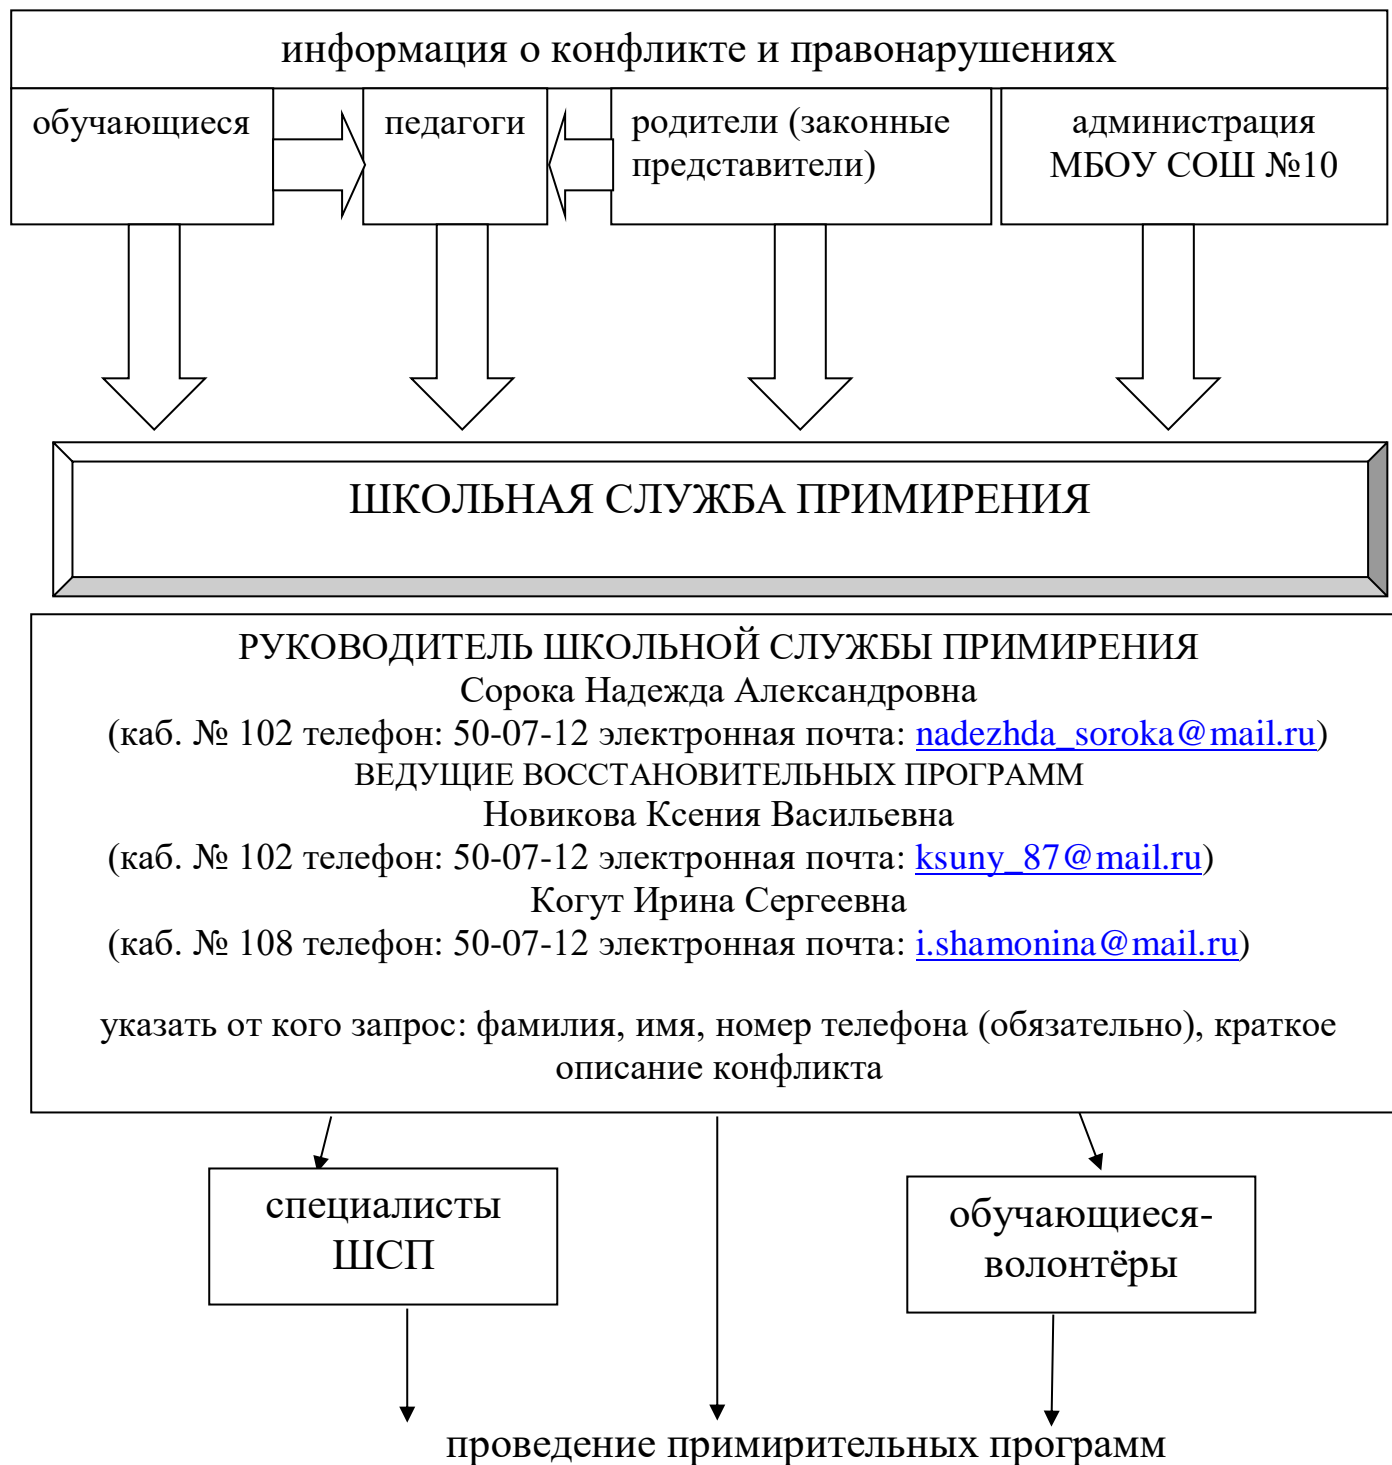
информация о конфликте и правонарушениях

обучающиеся

педагоги

родители (законные представители)

администрация МБОУ СОШ №10

ШКОЛЬНАЯ СЛУЖБА ПРИМИРЕНИЯ

РУКОВОДИТЕЛЬ ШКОЛЬНОЙ СЛУЖБЫ ПРИМИРЕНИЯ
Сорока Надежда Александровна
(каб. № 102 телефон: 50-07-12 электронная почта: nadezhda_soroka@mail.ru)
ВЕДУЩИЕ ВОССТАНОВИТЕЛЬНЫХ ПРОГРАММ
Новикова Ксения Васильевна
(каб. № 102 телефон: 50-07-12 электронная почта: ksuny_87@mail.ru)
Когут Ирина Сергеевна
(каб. № 108 телефон: 50-07-12 электронная почта: i.shamonina@mail.ru)

указать от кого запрос: фамилия, имя, номер телефона (обязательно), краткое описание конфликта

специалисты ШСП

обучающиеся-волонтёры

проведение примирительных программ